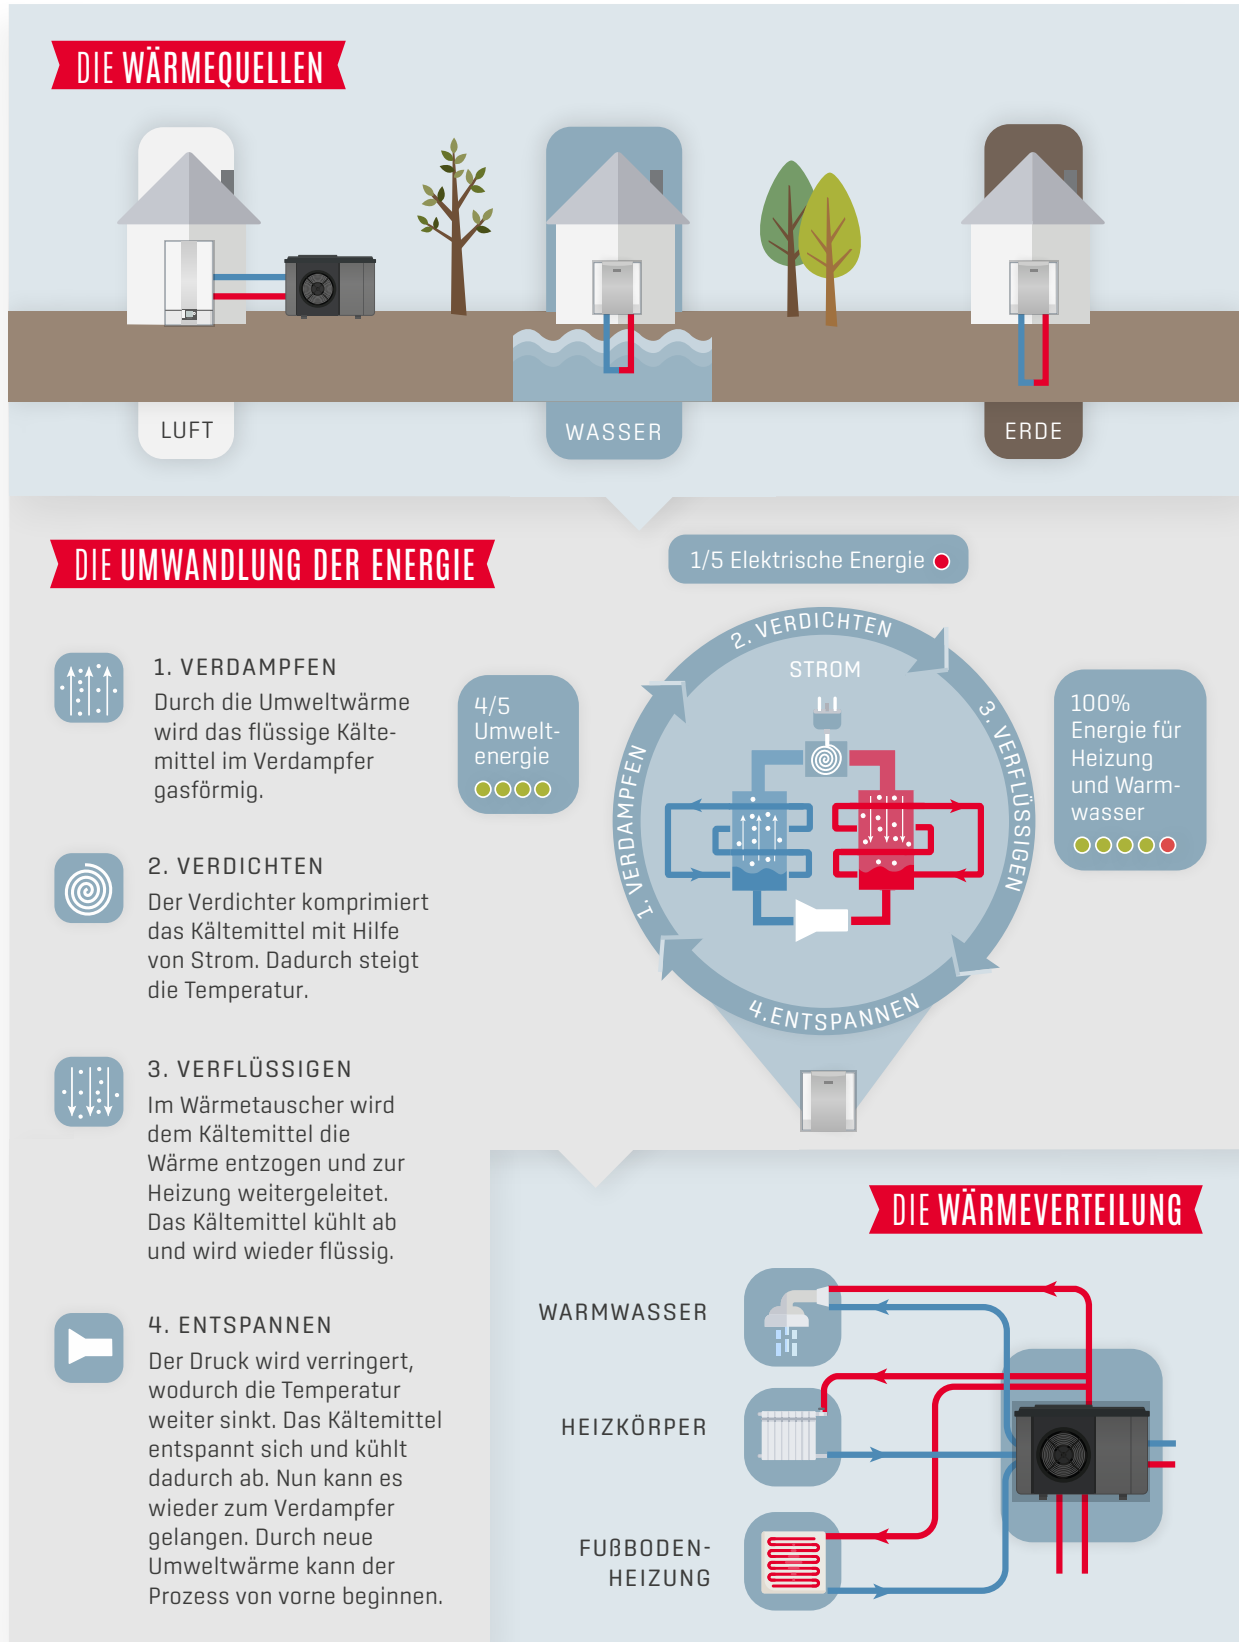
DIE WÄRMEQUELLEN

LUFT

WASSER

ERDE

DIE UMWANDLUNG DER ENERGIE

1/5 Elektrische Energie

1. VERDAMPFEN
Durch die Umweltwärme wird das flüssige Kältemittel im Verdampfer gasförmig.

2. VERDICHTEN
Der Verdichter komprimiert das Kältemittel mit Hilfe von Strom. Dadurch steigt die Temperatur.

3. VERFLÜSSIGEN
Im Wärmetauscher wird dem Kältemittel die Wärme entzogen und zur Heizung weitergeleitet. Das Kältemittel kühlt ab und wird wieder flüssig.

4. ENTSPANNEN
Der Druck wird verringert, wodurch die Temperatur weiter sinkt. Das Kältemittel entspannt sich und kühlt dadurch ab. Nun kann es wieder zum Verdampfer gelangen. Durch neue Umweltwärme kann der Prozess von vorne beginnen.

4/5 Umweltenergie

2. VERDICHTEN

STROM

3. VERFLÜSSIGEN

1. VERDAMPFEN

4. ENTSPANNEN

100% Energie für Heizung und Warmwasser

DIE WÄRMEVERTEILUNG

WARMWASSER

HEIZKÖRPER

FUßBODENHEIZUNG